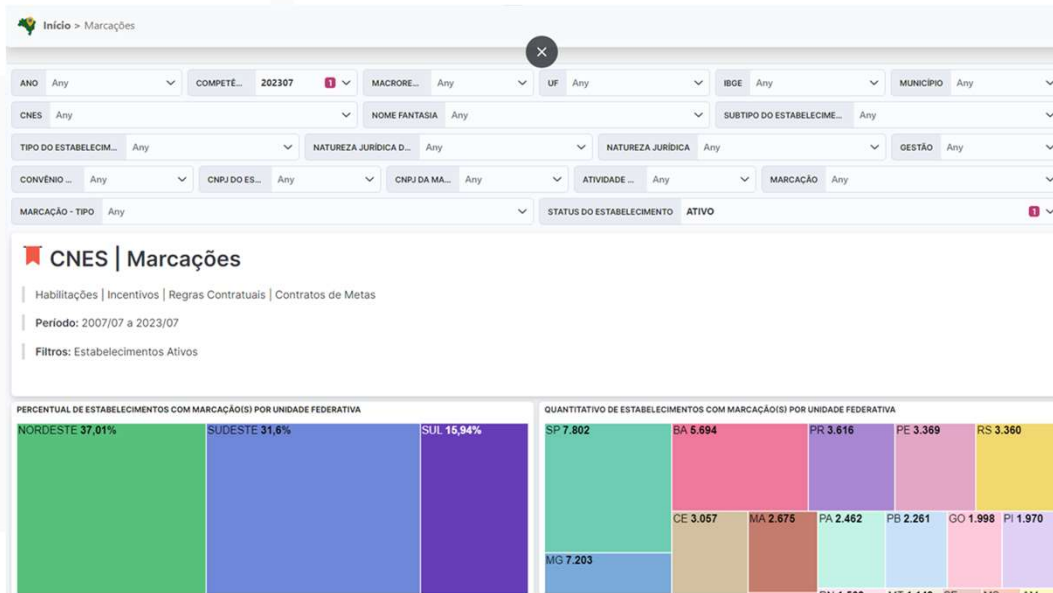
Início > Marcações

ANO Any
COMPETÊ... 202307 1
MACRORE... Any
UF Any
IBGE Any
MUNICÍPIO Any
CNES Any
NOME FANTASIA Any
SUBTIPO DO ESTABELECIME... Any
TIPO DO ESTABELECIM... Any
NATUREZA JURÍDICA D... Any
NATUREZA JURÍDICA Any
GESTÃO Any
CONVÊNIO ... Any
CNPJ DO ES... Any
CNPJ DA MA... Any
ATIVIDADE ... Any
MARCAÇÃO Any
MARCAÇÃO - TIPO Any
STATUS DO ESTABELECIMENTO ATIVO 1

CNES | Marcações

Habilitações | Incentivos | Regras Contratuais | Contratos de Metas

Período: 2007/07 a 2023/07

Filtros: Estabelecimentos Ativos

PERCENTUAL DE ESTABELECIMENTOS COM MARCAÇÃO(S) POR UNIDADE FEDERATIVA

NORDESTE 37,01%
SUDESTE 31,6%
SUL 15,94%

QUANTITATIVO DE ESTABELECIMENTOS COM MARCAÇÃO(S) POR UNIDADE FEDERATIVA

SP 7.802
BA 5.694
PR 3.616
PE 3.369
RS 3.360
MG 7.203
CE 3.057
MA 2.675
PA 2.462
PB 2.261
GO 1.998
PI 1.970